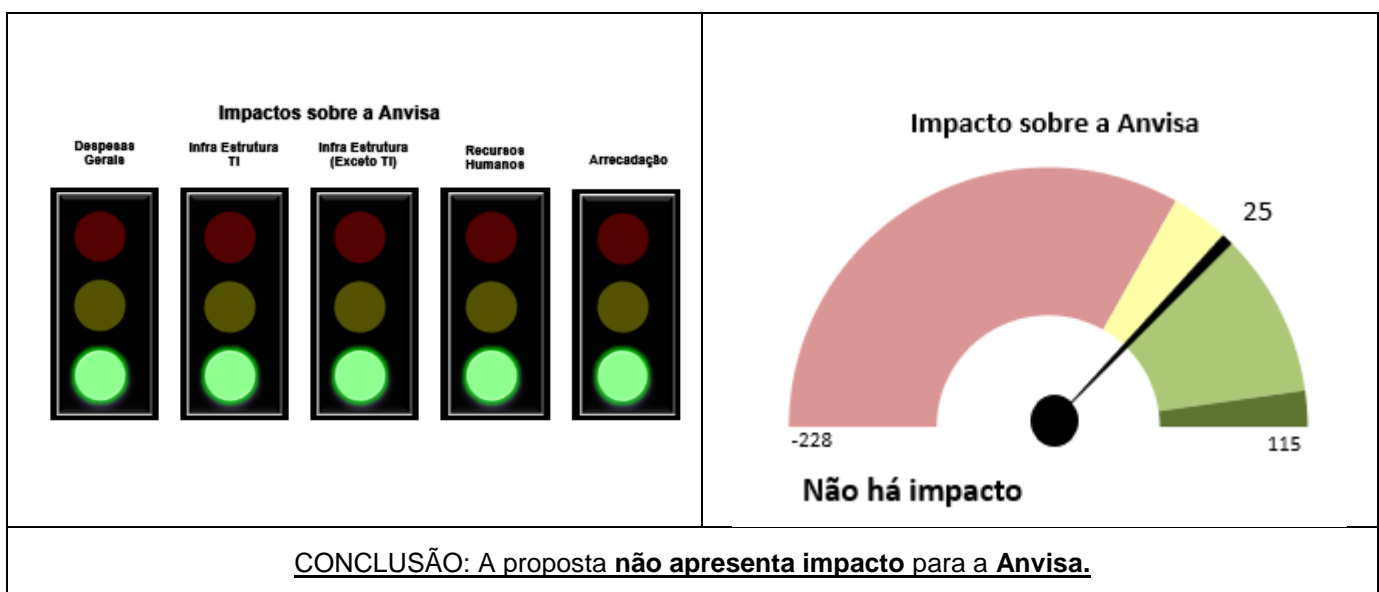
Impactos sobre a Anvisa

Despesas Gerais

Infra Estrutura TI

Infra Estrutura (Exceto TI)

Recursos Humanos

Arrecadação

Impacto sobre a Anvisa

25

-228

115

Não há impacto

CONCLUSÃO: A proposta **não apresenta impacto** para a **Anvisa.**